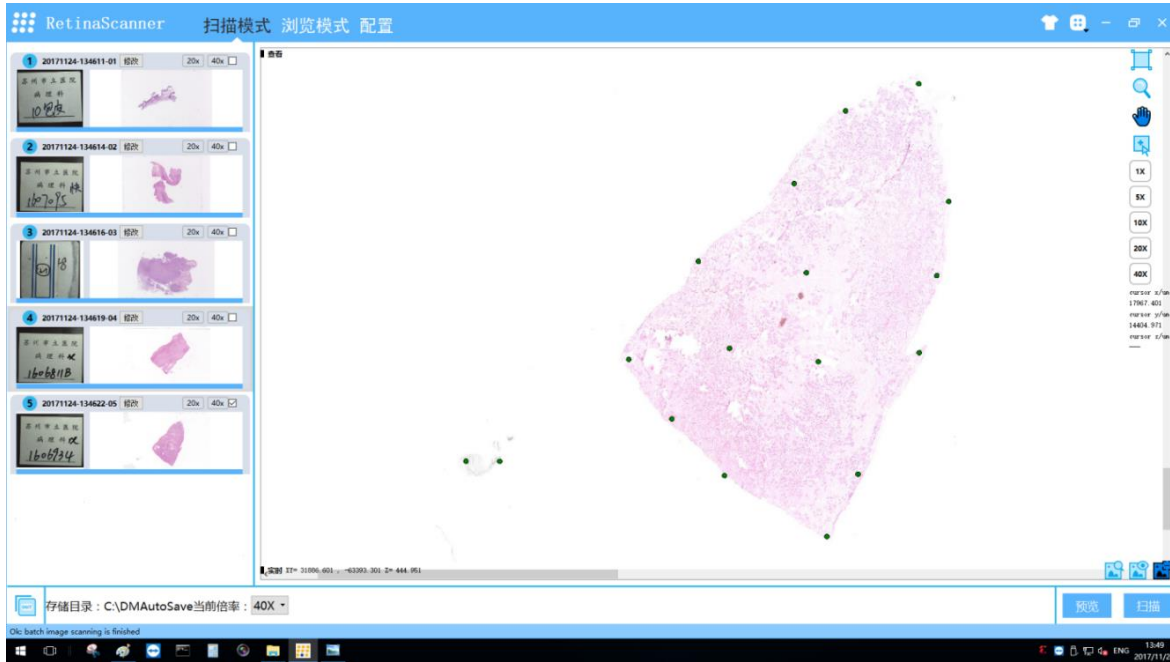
RetinaScanner 扫描模式 浏览模式 配置

1 20171124-134611-01 修改 20x 40x
苏州市立医院
病理科
10包皮

2 20171124-134614-02 修改 20x 40x
苏州市立医院
病理科
160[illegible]S

3 20171124-134616-03 修改 20x 40x

4 20171124-134619-04 修改 20x 40x
苏州市立医院
病理科
1606811B

5 20171124-134622-05 修改 20x 40x
苏州市立医院
病理科
1606734

查看

1X
5X
10X
20X
40X

cursor x/um
17967.401
cursor y/um
14404.971
cursor z/um
---

实时 X= 31886.601 , -63393.301 Z= 444.951

存储目录：C:\DMAutoSave当前倍率：40X

预览 扫描

Ok: batch image scanning is finished

ENG 13:49 2017/11/2